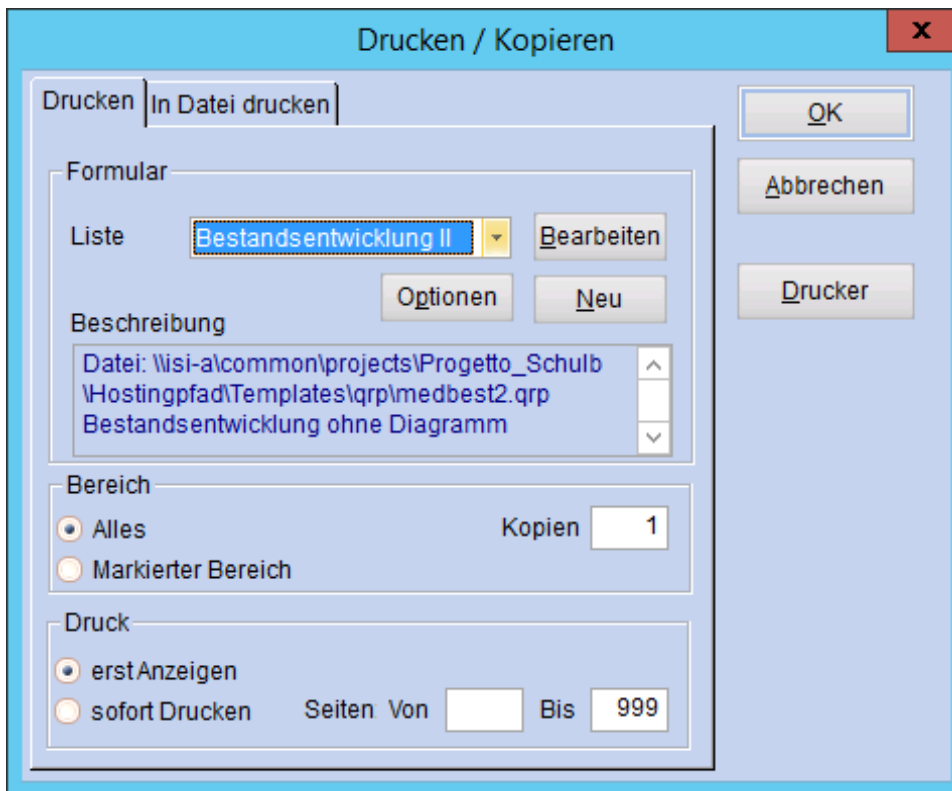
Drucken / Kopieren

x

Drucken | In Datei drucken

OK

Abbrechen

Drucker

Formular

Liste Bestandsentwicklung II Bearbeiten

Optionen Neu

Beschreibung

Datei: \\isi-a\common\projects\Progetto_Schulb \Hostingpfad\Templates\qrp\medbest2.qrp
Bestandsentwicklung ohne Diagramm

Bereich

Alles Kopien 1

Markierter Bereich

Druck

erst Anzeigen

sofort Drucken Seiten Von Bis 999